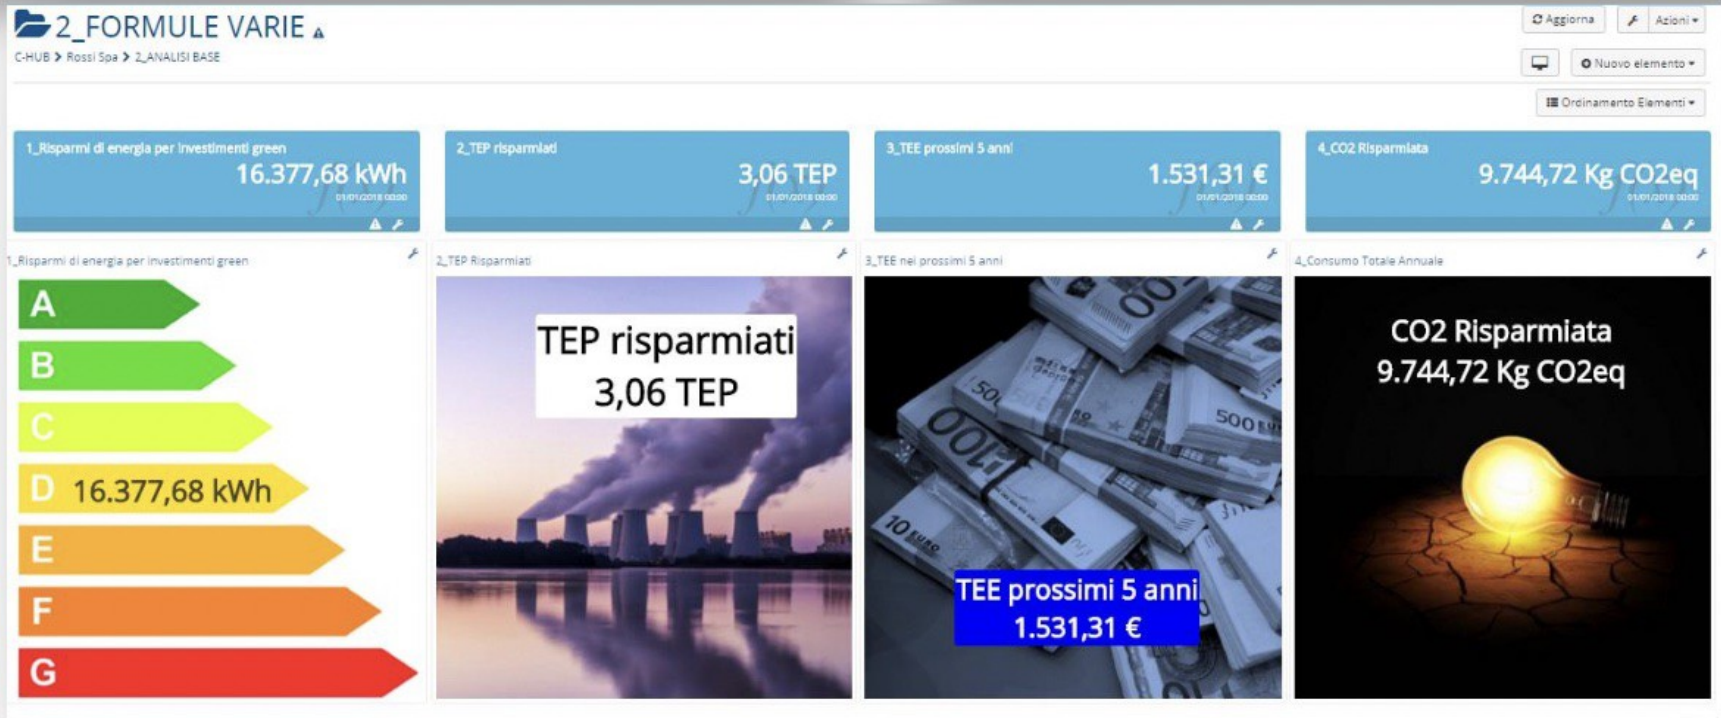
2_FORMULE VARIE

C-HUB > Rossi Spa > 2_ANALISI BASE

Aggiorna
Azioni
Nuovo elemento
Ordinamento Elementi

1_Risparmi di energia per investimenti green
16.377,68 kWh
01/01/2018 00:00

2_TEP risparmiati
3,06 TEP
01/01/2018 00:00

3_TEE prossimi 5 anni
1.531,31 €
01/01/2018 00:00

4_CO2 Risparmiata
9.744,72 Kg CO2eq
01/01/2018 00:00

1_Risparmi di energia per investimenti green

A
B
C
D 16.377,68 kWh
E
F
G

2_TEP Risparmiati

TEP risparmiati
3,06 TEP

3_TEE nei prossimi 5 anni

TEE prossimi 5 anni
1.531,31 €

4_Consumo Totale Annuale

CO2 Risparmiata
9.744,72 Kg CO2eq